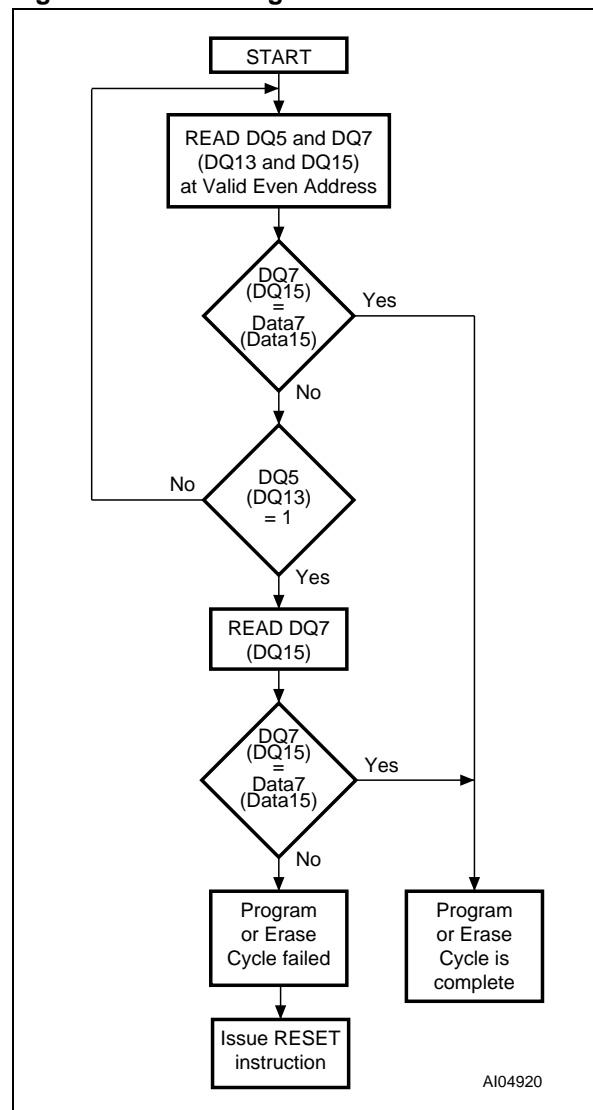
START

READ DQ5 and DQ7 (DQ13 and DQ15) at Valid Even Address

DQ7 (DQ15) = Data7 (Data15)

Yes

No

DQ5 (DQ13) = 1

No

Yes

READ DQ7 (DQ15)

DQ7 (DQ15) = Data7 (Data15)

Yes

No

Program or Erase Cycle failed

Issue RESET instruction

Program or Erase Cycle is complete

AI04920